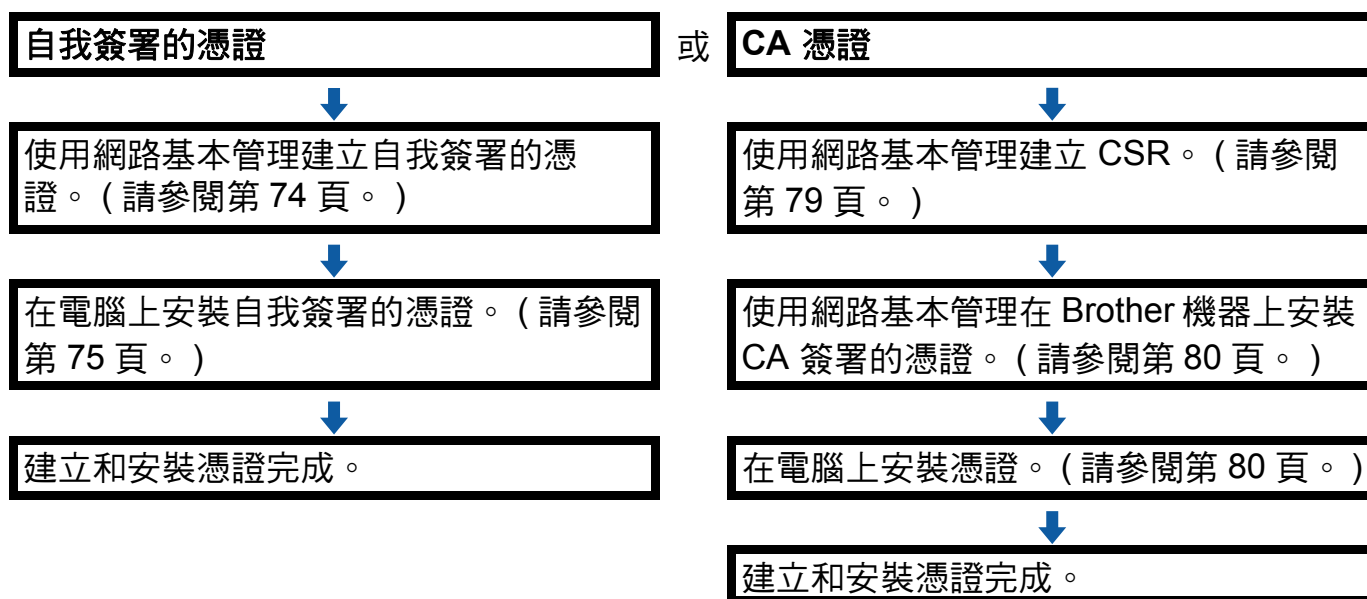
自我簽署的憑證

或

CA 憑證

使用網路基本管理建立自我簽署的憑證。（請參閱第 74 頁。）

在電腦上安裝自我簽署的憑證。（請參閱第 75 頁。）

建立和安裝憑證完成。

使用網路基本管理建立 CSR。（請參閱第 79 頁。）

使用網路基本管理在 Brother 機器上安裝 CA 簽署的憑證。（請參閱第 80 頁。）

在電腦上安裝憑證。（請參閱第 80 頁。）

建立和安裝憑證完成。